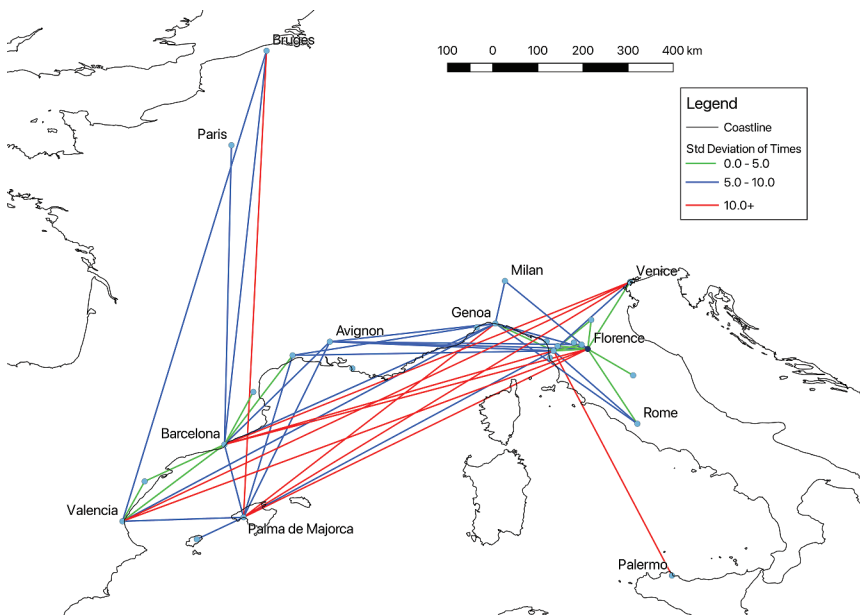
Bruges

100 0 100 200 300 400 km

Legend
Coastline
Std Deviation of Times
0.0 - 5.0
5.0 - 10.0
10.0+

Paris

Milan

Venice

Genoa

Avignon

Florence

Rome

Barcelona

Valencia

Palma de Majorca

Palermo